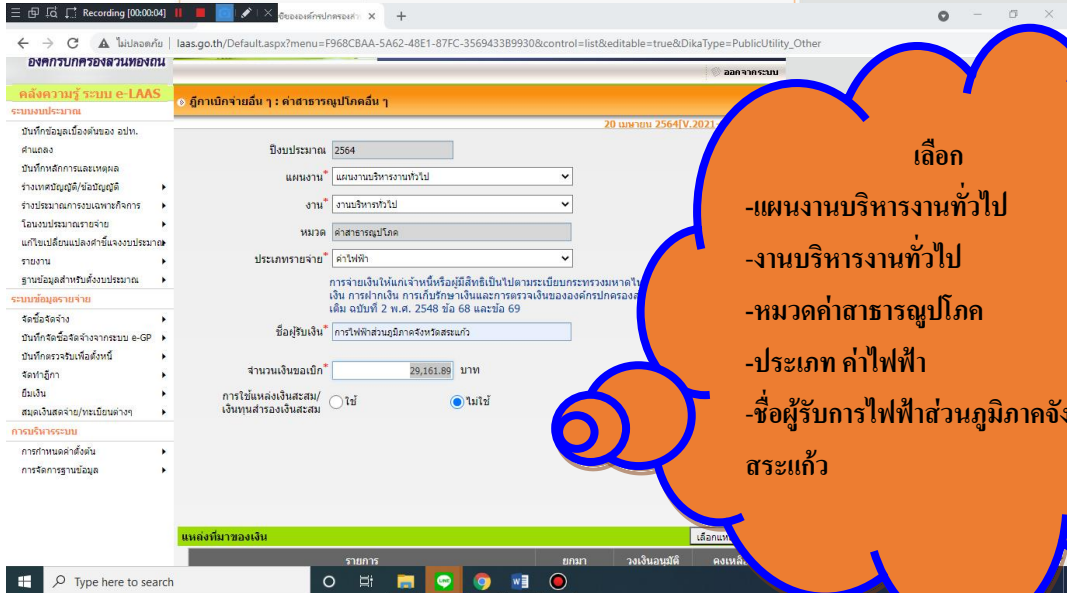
Recording [00:00:04]
ข้อมูลองค์กรปกครองส่ว ×
+
ไม่ปลอดภัย | laas.go.th/Default.aspx?menu=F968CBAA-5A62-48E1-87FC-3569433B9930&control=list&editable=true&DikaType=PublicUtility_Other
องค์กรปกครองส่วนท้องถิ่น
ออกจากระบบ
คลังความรู้ ระบบ e-LAAS
ระบบงบประมาณ
บันทึกข้อมูลเบื้องต้นของ อปท.
คำแถลง
บันทึกหลักการและเหตุผล
ร่างเทศบัญญัติ/ข้อบัญญัติ
ร่างประมาณการงบเฉพาะกิจการ
โอนงบประมาณรายจ่าย
แก้ไขเปลี่ยนแปลงคำชี้แจงงบประมาณ
รายงาน
ฐานข้อมูลสำหรับตั้งงบประมาณ
ระบบข้อมูลรายจ่าย
จัดซื้อจัดจ้าง
บันทึกจัดซื้อจัดจ้างจากระบบ e-GP
บันทึกตรวจรับเพื่อตั้งหนี้
จัดทำฎีกา
ยืมเงิน
สมุดเงินสดจ่าย/ทะเบียนต่างๆ
การบริหารระบบ
การกำหนดค่าตั้งต้น
การจัดการฐานข้อมูล
ฎีกาเบิกจ่ายอื่น ๆ : ค่าสาธารณูปโภคอื่น ๆ
20 เมษายน 2564[V.2021]
ปีงบประมาณ 2564
แผนงาน* แผนงานบริหารงานทั่วไป
งาน* งานบริหารทั่วไป
หมวด ค่าสาธารณูปโภค
ประเภทรายจ่าย* ค่าไฟฟ้า
การจ่ายเงินให้แก่เจ้าหนี้หรือผู้มีสิทธิเป็นไปตามระเบียบกระทรวงมหาดไ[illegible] เงิน การฝากเงิน การเก็บรักษาเงินและการตรวจเงินขององค์กรปกครองส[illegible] เติม ฉบับที่ 2 พ.ศ. 2548 ข้อ 68 และข้อ 69
ชื่อผู้รับเงิน* การไฟฟ้าส่วนภูมิภาคจังหวัดสระแก้ว
จำนวนเงินขอเบิก* 29,161.89 บาท
การใช้แหล่งเงินสะสม/เงินทุนสำรองเงินสะสม ใช่ ไม่ใช่
แหล่งที่มาของเงิน
เลือกแห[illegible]
รายการ
ยกมา
วงเงินอนุมัติ
คงเหลื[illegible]
เลือก
-แผนงานบริหารงานทั่วไป
-งานบริหารงานทั่วไป
-หมวดค่าสาธารณูปโภค
-ประเภท ค่าไฟฟ้า
-ชื่อผู้รับการไฟฟ้าส่วนภูมิภาคจัง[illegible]
สระแก้ว
Type here to search